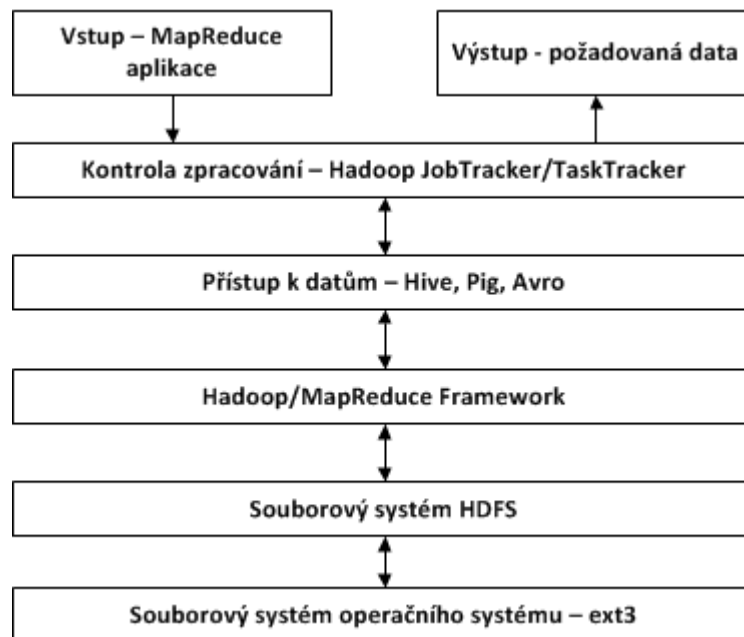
Vstup – MapReduce aplikace

Výstup - požadovaná data

Kontrola zpracování – Hadoop JobTracker/TaskTracker

Přístup k datům – Hive, Pig, Avro

Hadoop/MapReduce Framework

Souborový systém HDFS

Souborový systém operačního systému – ext3